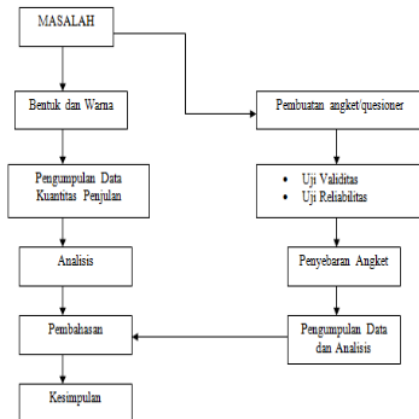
MASALAH

Bentuk dan Warna

Pembuatan angket/quesioner

Pengumpulan Data Kuantitas Penjulan

- Uji Validitas
- Uji Reliabilitas

Analisis

Penyebaran Angket

Pembahasan

Pengumpulan Data dan Analisis

Kesimpulan